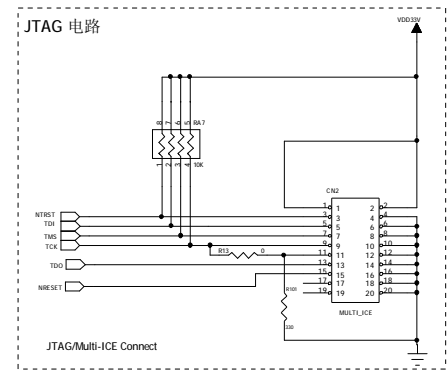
JTAG 电路

VDD33V

8 7 6 5 RA7

1 2 3 4 10K

CN2

NTRST
TDI
TMS
TCK

TDO

NRESET

R13 0

R101

330

1 1 2 2
3 3 4 4
5 5 6 6
7 7 8 8
9 9 10 10
11 11 12 12
13 13 14 14
15 15 16 16
17 17 18 18
19 19 20 20

MULTI_ICE

JTAG/Multi-ICE Connect